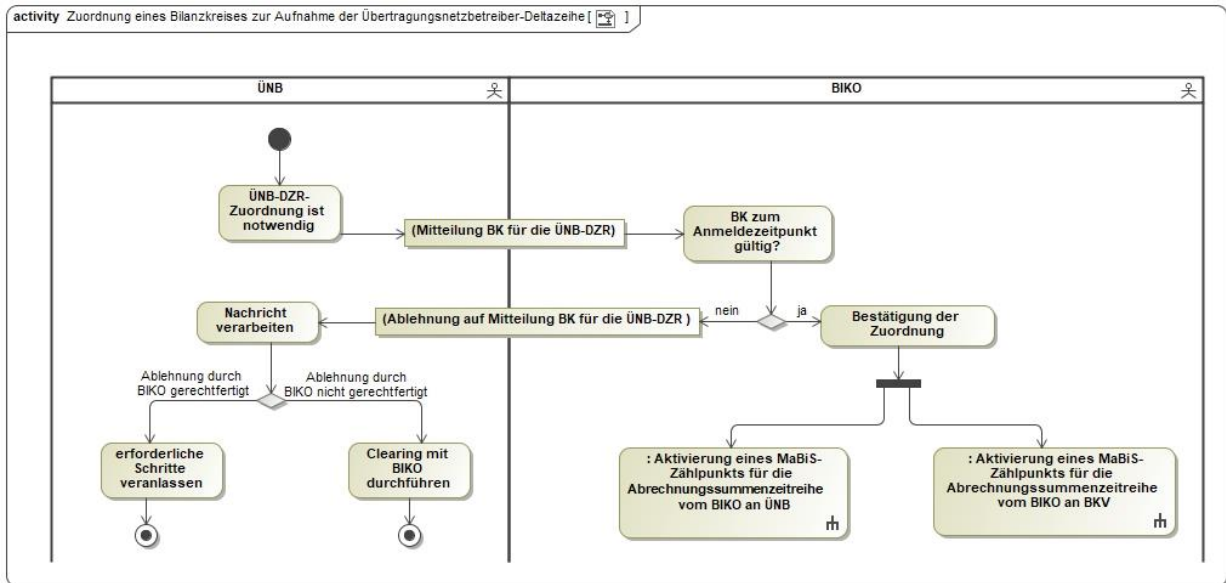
activity Zuordnung eines Bilanzkreises zur Aufnahme der Übertragungsnetzbetreiber-Deltazeihe [ ]

ÜNB

BIKO

ÜNB-DZR-Zuordnung ist notwendig

(Mitteilung BK für die ÜNB-DZR)

BK zum Anmeldezeitpunkt gültig?

Nachricht verarbeiten

(Ablehnung auf Mitteilung BK für die ÜNB-DZR )

nein

ja

Bestätigung der Zuordnung

Ablehnung durch BIKO gerechtfertigt

Ablehnung durch BIKO nicht gerechtfertigt

erforderliche Schritte veranlassen

Clearing mit BIKO durchführen

: Aktivierung eines MaBiS-Zählpunkts für die Abrechnungssummenzeitreihe vom BIKO an ÜNB

: Aktivierung eines MaBiS-Zählpunkts für die Abrechnungssummenzeitreihe vom BIKO an BKV